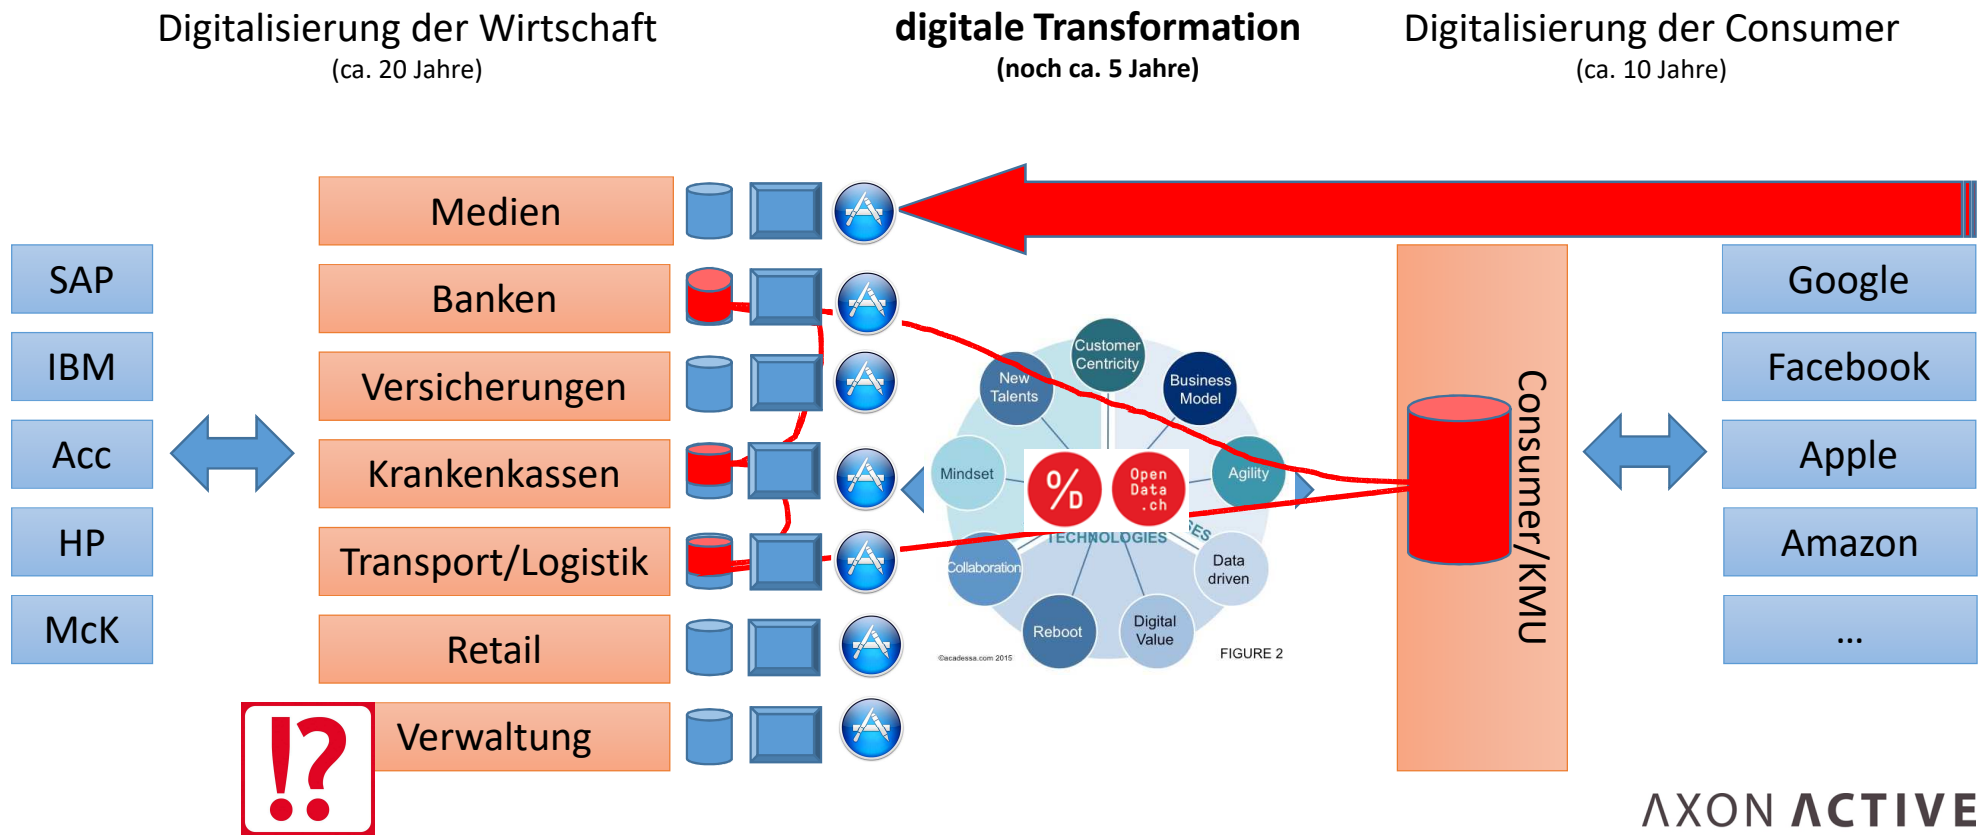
Digitalisierung der Wirtschaft
(ca. 20 Jahre)

**digitale Transformation**
**(noch ca. 5 Jahre)**

Digitalisierung der Consumer
(ca. 10 Jahre)

SAP
IBM
Acc
HP
McK

Medien
Banken
Versicherungen
Krankenkassen
Transport/Logistik
Retail
Verwaltung

!?

Customer Centricity
New Talents
Business Model
Mindset
Agility
%D
Open Data .ch
TECHNOLOGIES
Collaboration
Data driven
Reboot
Digital Value
©acadessa.com 2015
FIGURE 2

Consumer/KMU

Google
Facebook
Apple
Amazon
...

AXON ACTIVE